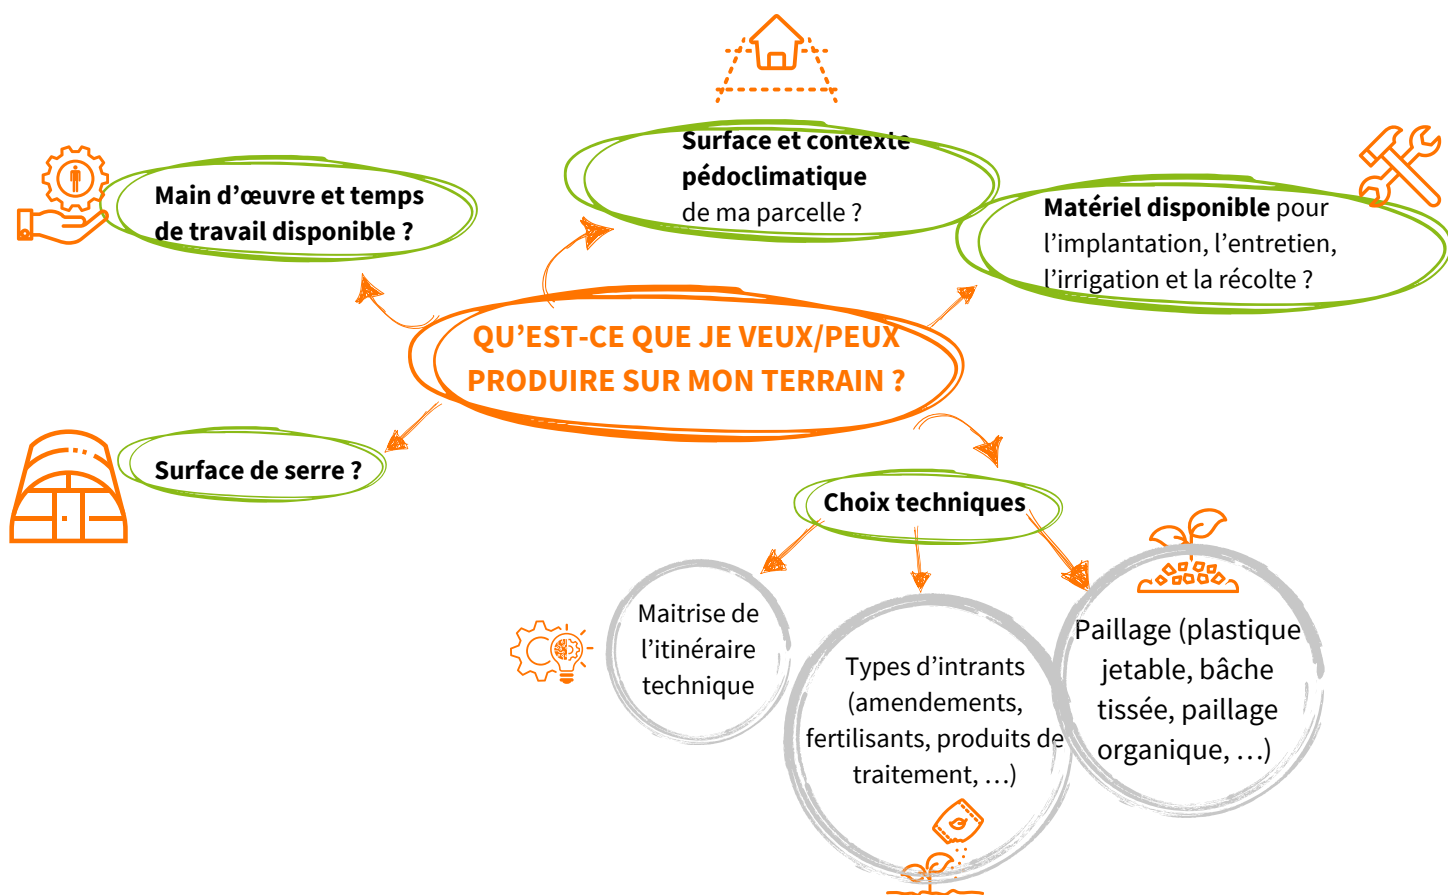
QU'EST-CE QUE JE VEUX/PEUX PRODUIRE SUR MON TERRAIN ?

Main d'œuvre et temps de travail disponible ?

Surface et contexte pédoclimatique de ma parcelle ?

Matériel disponible pour l'implantation, l'entretien, l'irrigation et la récolte ?

Surface de serre ?

Choix techniques

Maitrise de l'itinéraire technique

Types d'intrants (amendements, fertilisants, produits de traitement, …)

Paillage (plastique jetable, bâche tissée, paillage organique, …)